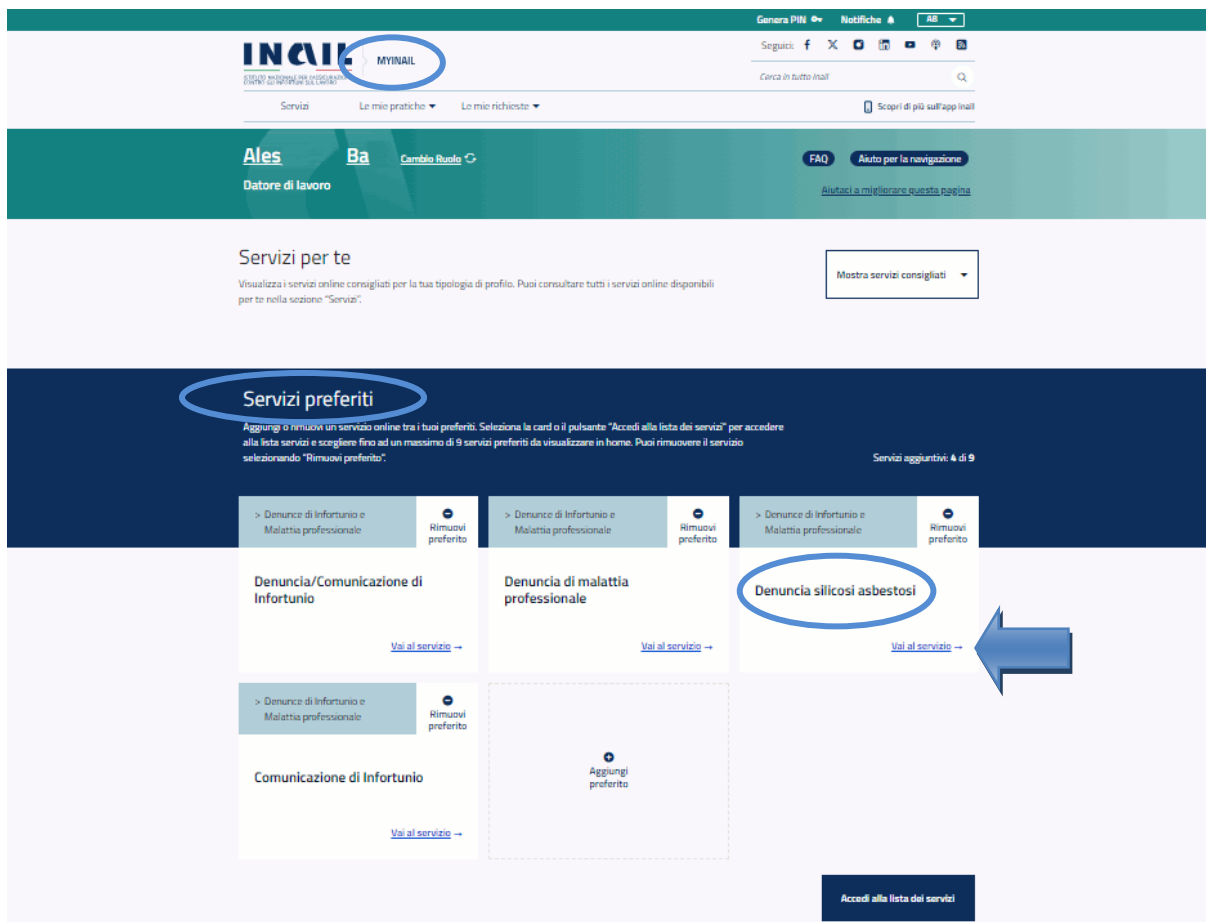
Genera PIN Notifiche AB

INAIL MYINAIL
ISTITUTO NAZIONALE PER L'ASSICURAZIONE CONTRO GLI INFORTUNI SUL LAVORO

Seguici:

Cerca in tutto Inail

Servizi Le mie pratiche Le mie richieste

Scopri di più sull'app inail

Ales Ba Cambio Ruolo
Datore di lavoro

FAQ Aiuto per la navigazione

Aiutaci a migliorare questa pagina

Servizi per te

Visualizza i servizi online consigliati per la tua tipologia di profilo. Puoi consultare tutti i servizi online disponibili per te nella sezione "Servizi".

Mostra servizi consigliati

Servizi preferiti

Aggiungi o rimuovi un servizio online tra i tuoi preferiti. Seleziona la card o il pulsante "Accedi alla lista dei servizi" per accedere alla lista servizi e scegliere fino ad un massimo di 9 servizi preferiti da visualizzare in home. Puoi rimuovere il servizio selezionando "Rimuovi preferito".

Servizi aggiuntivi: 4 di 9

> Denunce di Infortunio e Malattia professionale
Rimuovi preferito

Denuncia/Comunicazione di Infortunio

Vai al servizio →

> Denunce di Infortunio e Malattia professionale
Rimuovi preferito

Denuncia di malattia professionale

Vai al servizio →

> Denunce di Infortunio e Malattia professionale
Rimuovi preferito

Denuncia silicosi asbestosi

Vai al servizio →

> Denunce di Infortunio e Malattia professionale
Rimuovi preferito

Comunicazione di Infortunio

Vai al servizio →

Aggiungi preferito

Accedi alla lista dei servizi